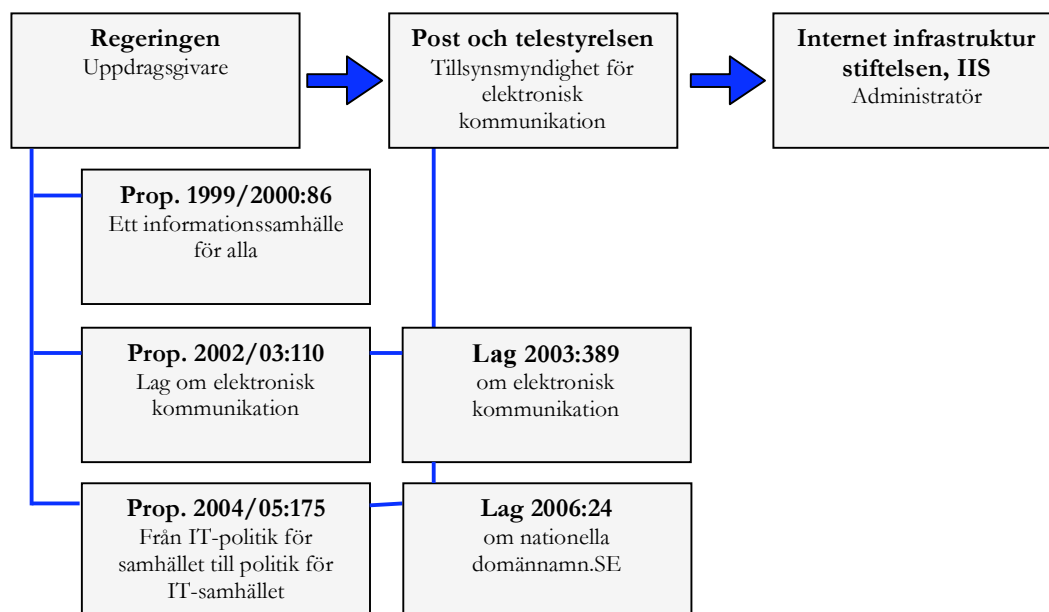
**Regeringen**
Uppdragsgivare

**Post och telestyrelsen**
Tillsynsmyndighet för elektronisk kommunikation

**Internet infrastruktur stiftelsen, IIS**
Administratör

**Prop. 1999/2000:86**
Ett informationssamhälle för alla

**Prop. 2002/03:110**
Lag om elektronisk kommunikation

**Lag 2003:389**
om elektronisk kommunikation

**Prop. 2004/05:175**
Från IT-politik för samhället till politik för IT-samhället

**Lag 2006:24**
om nationella domännamn.SE